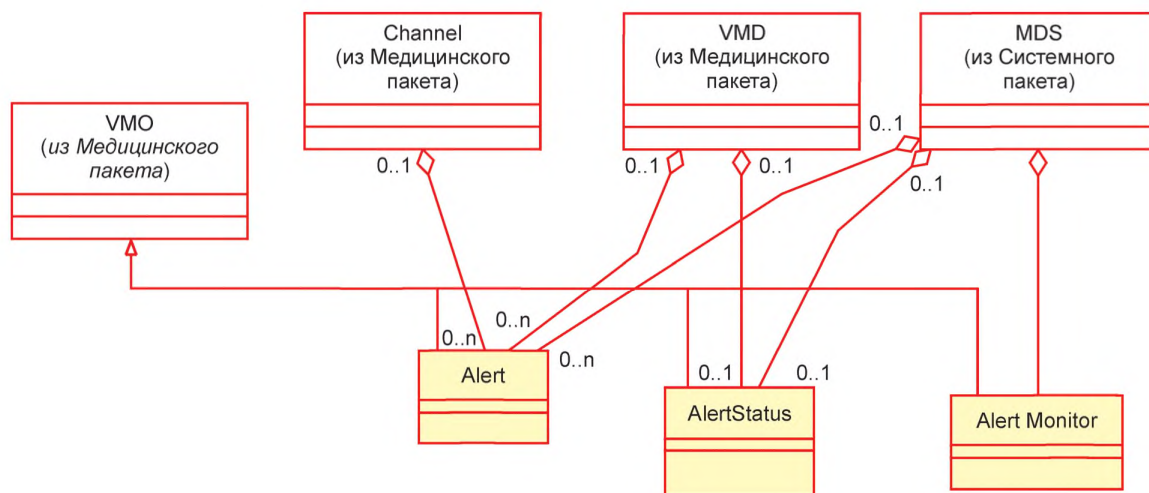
VMO
(из Медицинского пакета)

Channel
(из Медицинского пакета)

VMD
(из Медицинского пакета)

MDS
(из Системного пакета)

0..1

0..1

0..1

0..1

0..1

0..n

0..n

0..n

0..1

0..1

Alert

AlertStatus

Alert Monitor